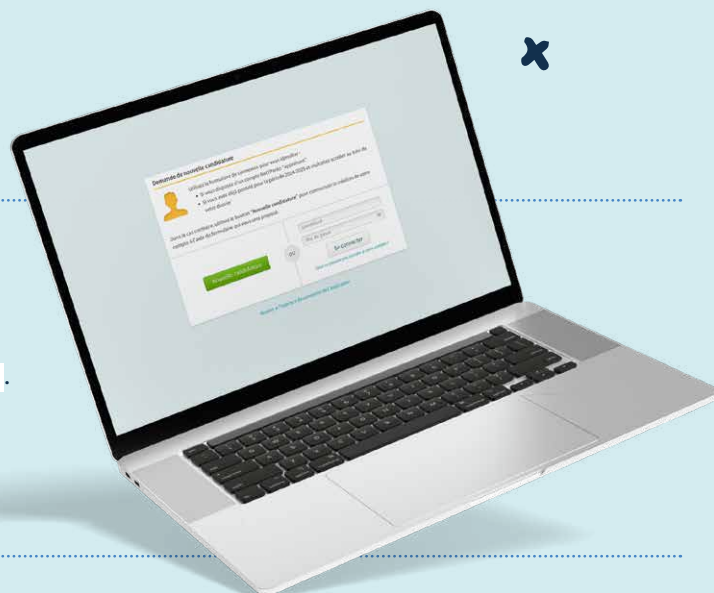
Demande de nouvelle candidature

Utilisez le formulaire de connexion pour vous identifier :
• Si vous disposez d'un compte dans l'onglet "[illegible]"
• Si vous avez déjà postulé pour la période 2024-2025 et souhaitez accéder au suivi de votre dossier

Dans le cas contraire, utilisez le bouton "Nouvelle candidature" pour commencer la création de votre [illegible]

Nouvelle candidature

OU

Identifiant
Mot de passe
Se connecter

Retour à l'accueil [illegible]